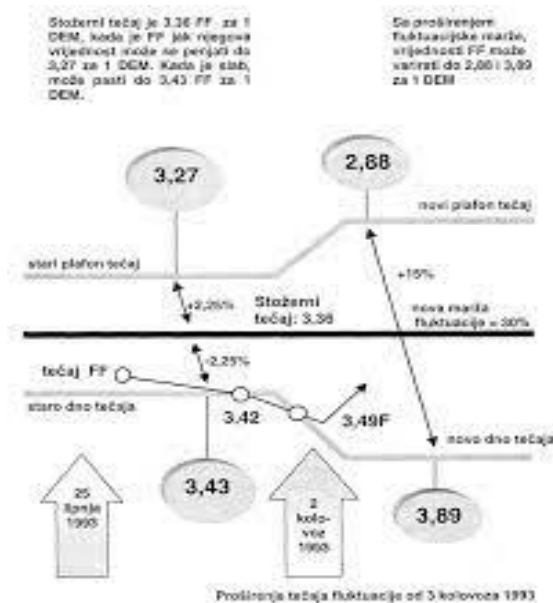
Stožerni tečaj je 3,36 FF za 1 DEM, kada je FF jak njegova vrijednost može se penjati do 3,27 za 1 DEM. Kada je slab, može pasti do 3,43 FF za 1 DEM.

Sa proširenjem fluktuacijske marže, vrijednost FF može varirati do 2,88 i 3,89 za 1 DEM

3,27

2,88

novi plafon tečaj

stari plafon tečaj

+15%

+2,25%

Stožerni tečaj: 3,36

nova marža fluktuacije = 30%

-2,25%

tečaj FF

staro dno tečaja

3,42

3,49F

novo dno tečaja

25 lipnja 1993

3,43

2 kolovoz 1993

3,89

Proširenje tečaja fluktuacije od 3 kolovoza 1993